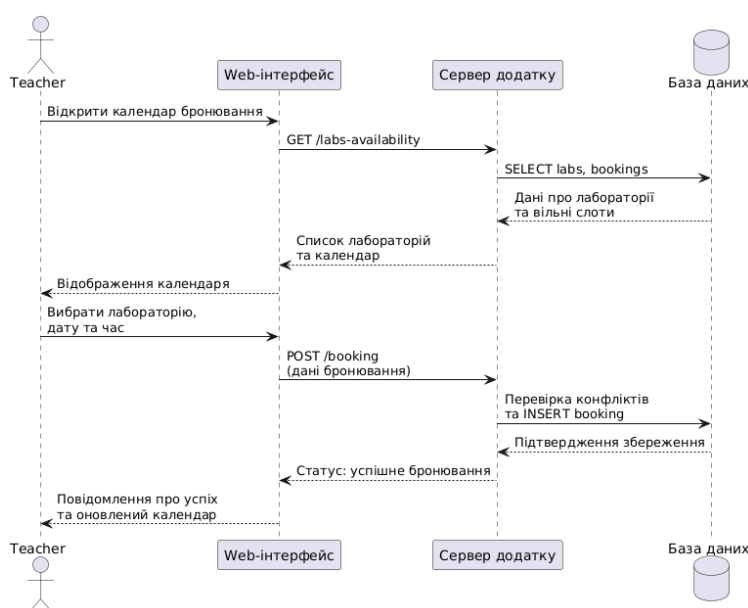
Teacher

Web-інтерфейс

Сервер додатку

База даних

Відкрити календар бронювання

GET /labs-availability

SELECT labs, bookings

Дані про лабораторії
та вільні слоти

Список лабораторій
та календар

Відображення календаря

Вибрати лабораторію,
дату та час

POST /booking
(дані бронювання)

Перевірка конфліктів
та INSERT booking

Підтвердження збереження

Статус: успішне бронювання

Повідомлення про успіх
та оновлений календар

Teacher

Web-інтерфейс

Сервер додатку

База даних